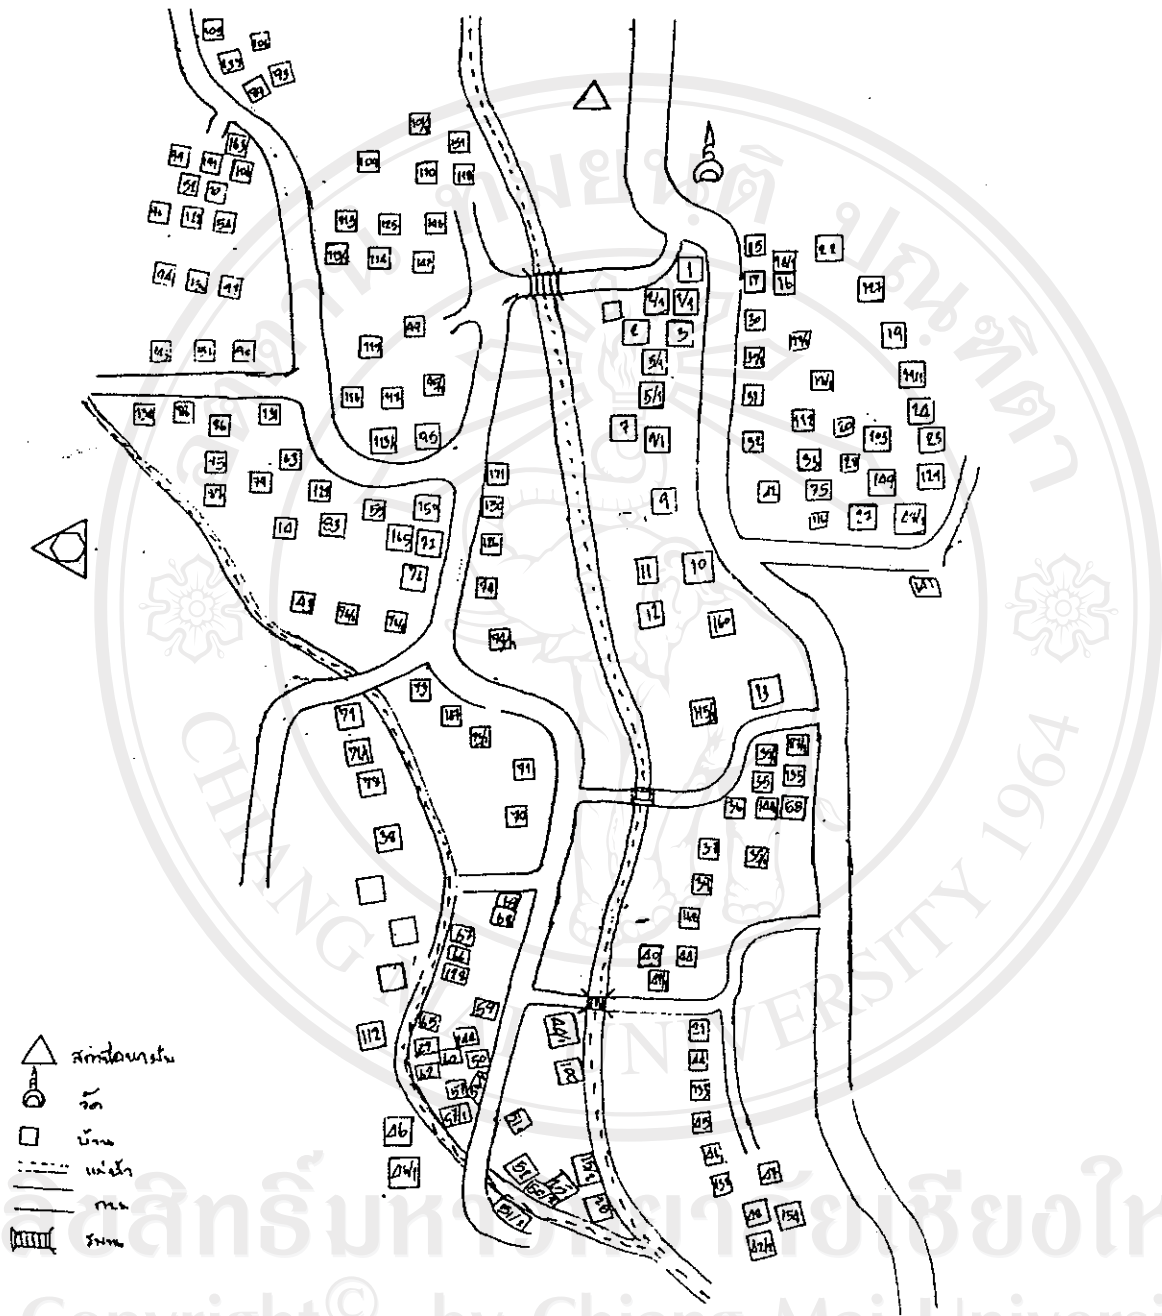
109 106 133 93 81 93
163 84 141 104 51 10 46 113 54
101 190 118 151 104
113 125 148 109 114 147
44 134 49
117 116 143 149 115 96
45 151 90
1 4/1 4/1 2 3 5/1 5/1 7 4/1 9 11 10 12 160 13 145
15 14/1 22 17 16 127 30 19 37 94 141 91 18 104 109 124 21 75 23 124/1 113 20 24 25
138 86 136 131 43 79 129 53 159 10 83 165 92 72 41 146 74
171 130 184 98 94
71 71 74 36 79 147 91 90
35 134 55 155 34 146 68 37 36 39 40 40 48 49
69 68 67 66 119 54 65 62 62 60 50 58 57/1 112
66 8 21 46 24/1 5 60 3 52 10 21/1
31 44 155 43 46 153 53 55 154 82/1
สถานีอนามัย
วัด
บ้าน
แม่น้ำ
ถนน
สะพาน
ลิขสิทธิ์มหาวิทยาลัยเชียงใหม่
Copyright© by Chiang Mai University
มหาวิทยาลัยเชียงใหม่
CHIANG MAI UNIVERSITY 1964